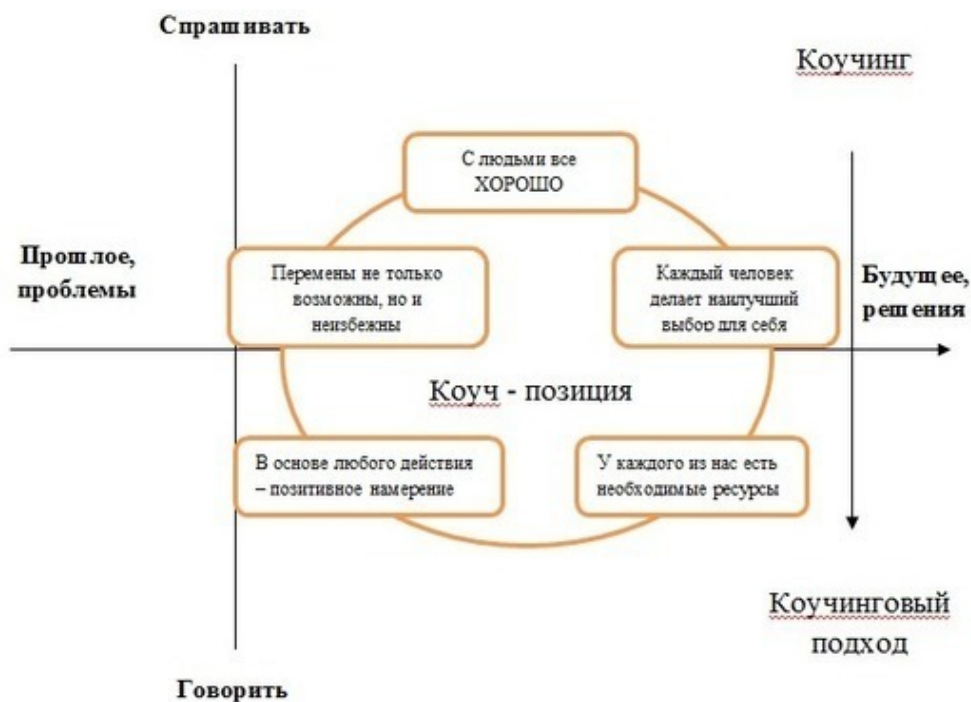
Спрашивать

Коучинг

С людьми все ХОРОШО

Прошлое, проблемы

Перемены не только возможны, но и неизбежны

Каждый человек делает наилучший выбор для себя

Будущее, решения

Коуч - позиция

В основе любого действия – позитивное намерение

У каждого из нас есть необходимые ресурсы

Коучинговый подход

Говорить